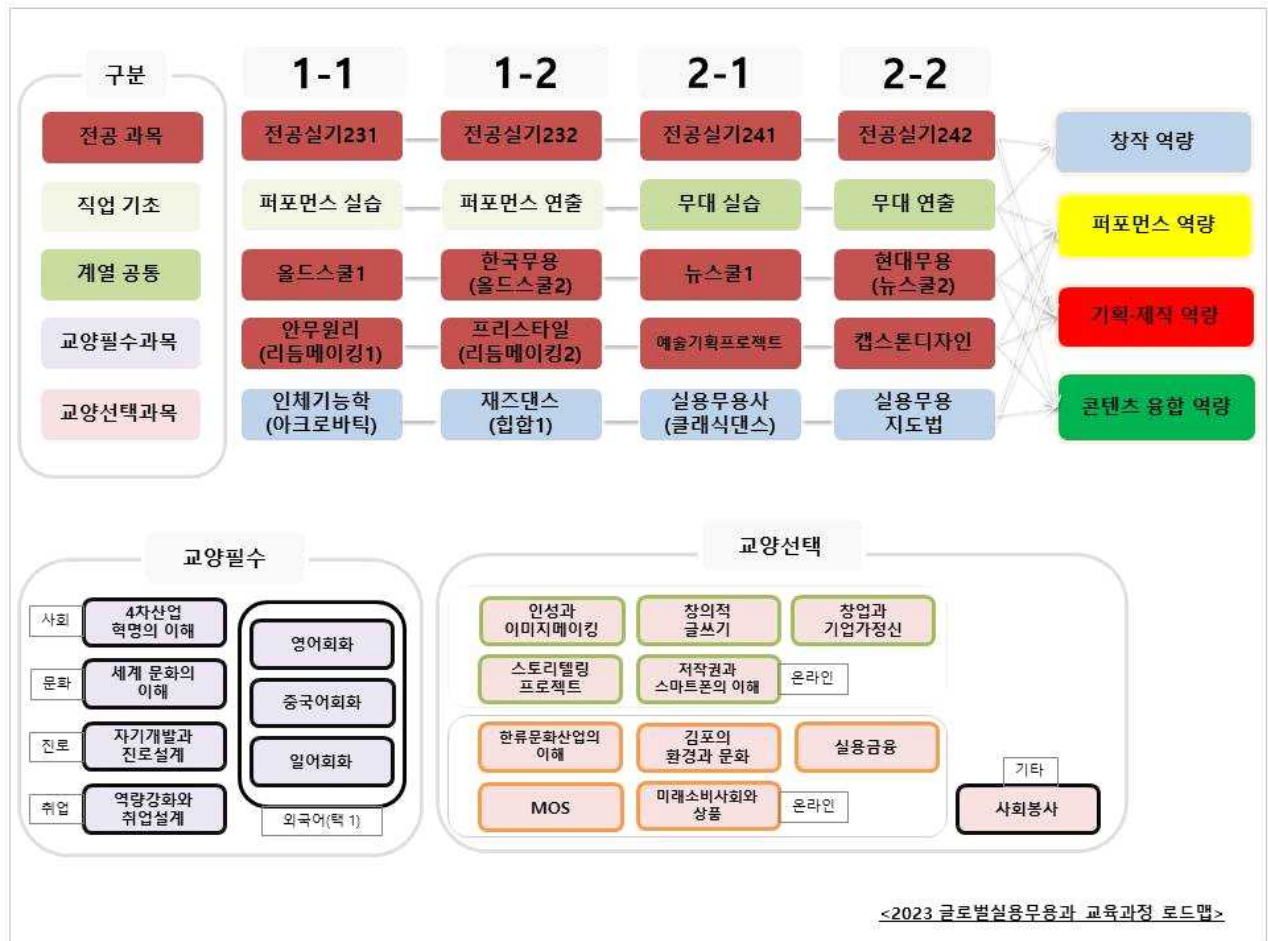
구분

전공 과목

직업 기초

계열 공통

교양필수과목

교양선택과목

| 1-1 | 1-2 | 2-1 | 2-2 |
|---|---|---|---|
| 전공실기231 | 전공실기232 | 전공실기241 | 전공실기242 |
| 퍼포먼스 실습 | 퍼포먼스 연출 | 무대 실습 | 무대 연출 |
| 올드스쿨1 | 한국무용 (올드스쿨2) | 뉴스쿨1 | 현대무용 (뉴스쿨2) |
| 안무원리 (리듬메이킹1) | 프리스타일 (리듬메이킹2) | 예술기획프로젝트 | 캡스톤디자인 |
| 인체기능학 (아크로바틱) | 재즈댄스 (힙합1) | 실용무용사 (클래식댄스) | 실용무용 지도법 |

창작 역량

퍼포먼스 역량

기획·제작 역량

콘텐츠 융합 역량

교양필수

사회 4차산업 혁명의 이해

문화 세계 문화의 이해

진로 자기개발과 진로설계

취업 역량강화와 취업설계

영어회화

중국어회화

일어회화

외국어(택 1)

교양선택

인성과 이미지메이킹

창의적 글쓰기

창업과 기업가정신

스토리텔링 프로젝트

저작권과 스마트폰의 이해

온라인

한류문화산업의 이해

김포의 환경과 문화

실용금융

MOS

미래소비사회와 상품

온라인

기타

사회봉사

<2023 글로벌실용무용과 교육과정 로드맵>